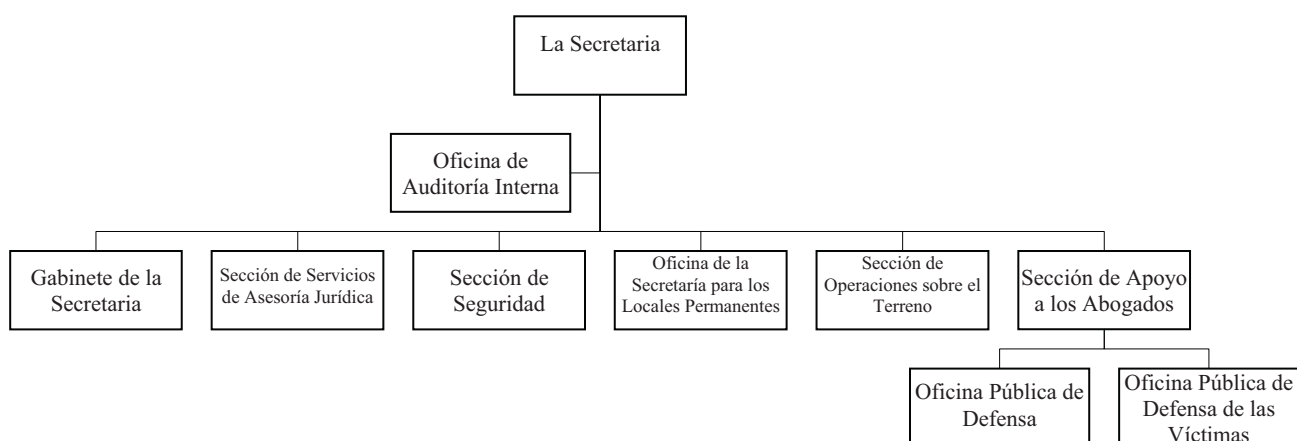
La Secretaria

Oficina de Auditoría Interna

Gabinete de la Secretaria

Sección de Servicios de Asesoría Jurídica

Sección de Seguridad

Oficina de la Secretaría para los Locales Permanentes

Sección de Operaciones sobre el Terreno

Sección de Apoyo a los Abogados

Oficina Pública de Defensa

Oficina Pública de Defensa de las Víctimas